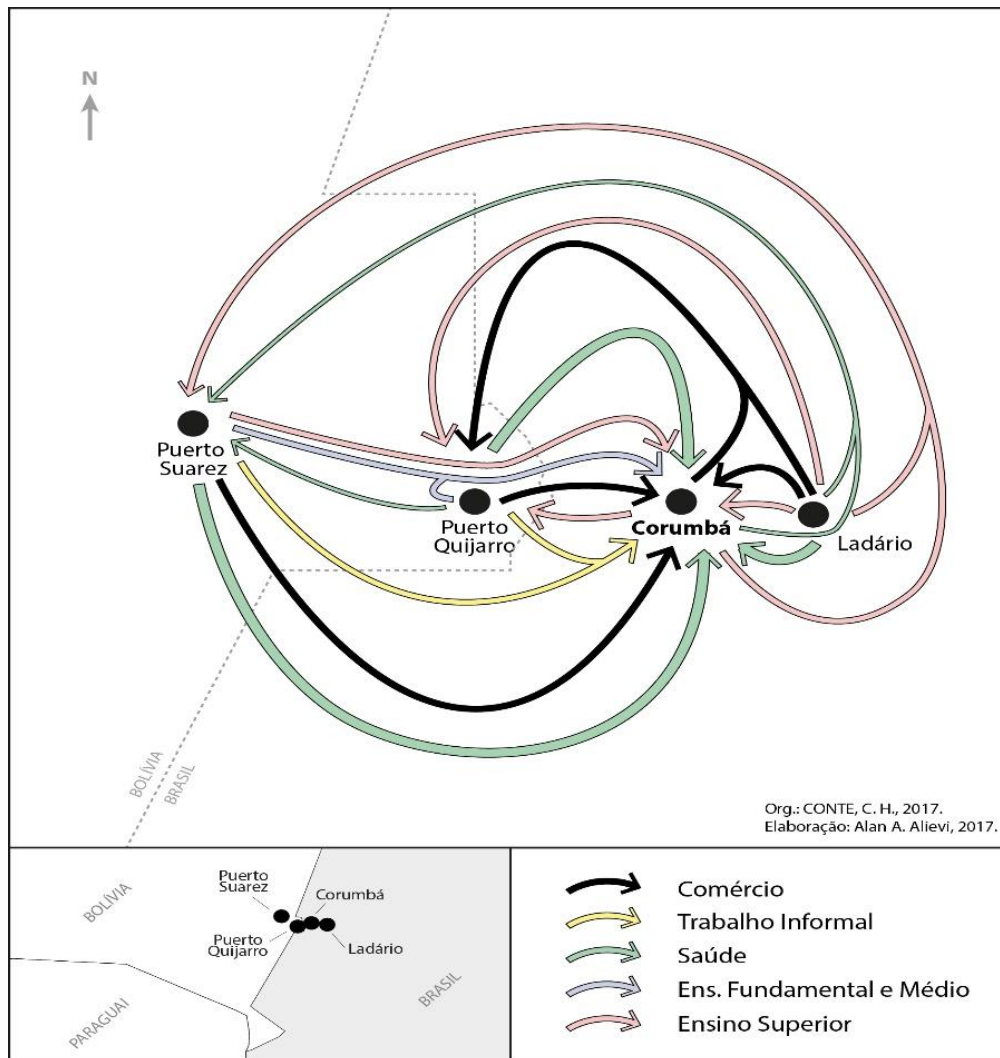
N

Puerto Suarez

Puerto Quijarro

Corumbá

Ladário

BOLIVIA
BRASIL

Org.: CONTE, C. H., 2017.
Elaboração: Alan A. Alievi, 2017.

BOLIVIA
Puerto Suarez
Corumbá
Puerto Quijarro
Ladário
BRASIL
PARAGUAI

Comércio
Trabalho Informal
Saúde
Ens. Fundamental e Médio
Ensino Superior